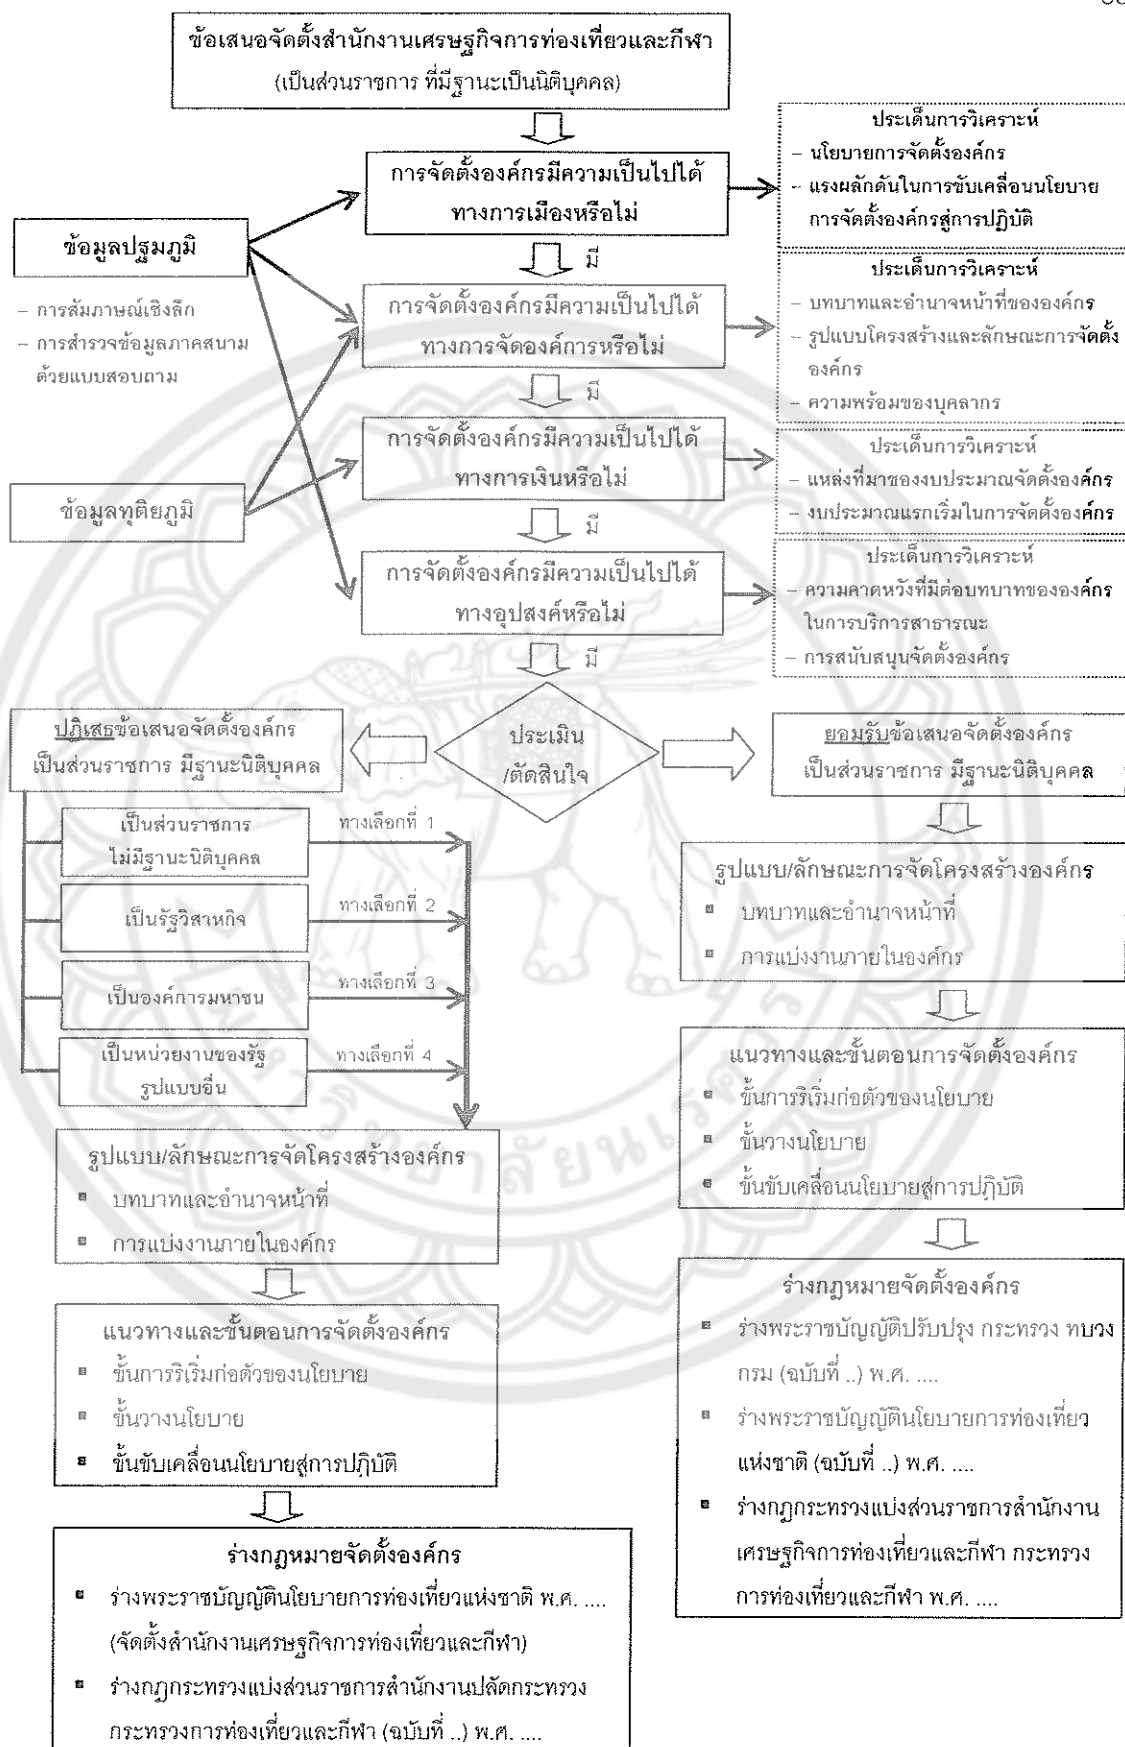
ข้อเสนอจัดตั้งสำนักงานเศรษฐกิจการท่องเที่ยวและกีฬา
(เป็นส่วนราชการ ที่มีฐานะเป็นนิติบุคคล)

การจัดตั้งองค์กรมีความเป็นไปได้ทางการเมืองหรือไม่

ประเด็นการวิเคราะห์
– นโยบายการจัดตั้งองค์กร
– แรงผลักดันในการขับเคลื่อนนโยบายการจัดตั้งองค์กรสู่การปฏิบัติ

ข้อมูลปฐมภูมิ
– การสัมภาษณ์เชิงลึก
– การสำรวจข้อมูลภาคสนามด้วยแบบสอบถาม

มี

การจัดตั้งองค์กรมีความเป็นไปได้ทางการจัดองค์การหรือไม่

ประเด็นการวิเคราะห์
– บทบาทและอำนาจหน้าที่ขององค์กร
– รูปแบบโครงสร้างและลักษณะการจัดตั้งองค์กร
– ความพร้อมของบุคลากร

มี

การจัดตั้งองค์กรมีความเป็นไปได้ทางการเงินหรือไม่

ประเด็นการวิเคราะห์
– แหล่งที่มาของงบประมาณจัดตั้งองค์กร
– งบประมาณแรกเริ่มในการจัดตั้งองค์กร

ข้อมูลทุติยภูมิ

มี

การจัดตั้งองค์กรมีความเป็นไปได้ทางอุปสงค์หรือไม่

ประเด็นการวิเคราะห์
– ความคาดหวังที่มีต่อบทบาทขององค์กรในการบริการสาธารณะ
– การสนับสนุนจัดตั้งองค์กร

มี

ปฏิเสธข้อเสนอจัดตั้งองค์กร เป็นส่วนราชการ มีฐานะนิติบุคคล

ประเมิน /ตัดสินใจ

ยอมรับข้อเสนอจัดตั้งองค์กร เป็นส่วนราชการ มีฐานะนิติบุคคล

เป็นส่วนราชการ ไม่มีฐานะนิติบุคคล — ทางเลือกที่ 1
เป็นรัฐวิสาหกิจ — ทางเลือกที่ 2
เป็นองค์การมหาชน — ทางเลือกที่ 3
เป็นหน่วยงานของรัฐรูปแบบอื่น — ทางเลือกที่ 4

รูปแบบ/ลักษณะการจัดโครงสร้างองค์กร
▪ บทบาทและอำนาจหน้าที่
▪ การแบ่งงานภายในองค์กร

แนวทางและขั้นตอนการจัดตั้งองค์กร
▪ ขั้นการริเริ่มก่อตัวของนโยบาย
▪ ขั้นวางนโยบาย
▪ ขั้นขับเคลื่อนนโยบายสู่การปฏิบัติ

ร่างกฎหมายจัดตั้งองค์กร
▪ ร่างพระราชบัญญัตินโยบายการท่องเที่ยวแห่งชาติ พ.ศ. .... (จัดตั้งสำนักงานเศรษฐกิจการท่องเที่ยวและกีฬา)
▪ ร่างกฎกระทรวงแบ่งส่วนราชการสำนักงานปลัดกระทรวง กระทรวงการท่องเที่ยวและกีฬา (ฉบับที่ ..) พ.ศ. ....

รูปแบบ/ลักษณะการจัดโครงสร้างองค์กร
▪ บทบาทและอำนาจหน้าที่
▪ การแบ่งงานภายในองค์กร

แนวทางและขั้นตอนการจัดตั้งองค์กร
▪ ขั้นการริเริ่มก่อตัวของนโยบาย
▪ ขั้นวางนโยบาย
▪ ขั้นขับเคลื่อนนโยบายสู่การปฏิบัติ

ร่างกฎหมายจัดตั้งองค์กร
▪ ร่างพระราชบัญญัติปรับปรุง กระทรวง ทบวง กรม (ฉบับที่ ..) พ.ศ. ....
▪ ร่างพระราชบัญญัตินโยบายการท่องเที่ยวแห่งชาติ (ฉบับที่ ..) พ.ศ. ....
▪ ร่างกฎกระทรวงแบ่งส่วนราชการสำนักงานเศรษฐกิจการท่องเที่ยวและกีฬา กระทรวงการท่องเที่ยวและกีฬา พ.ศ. ....